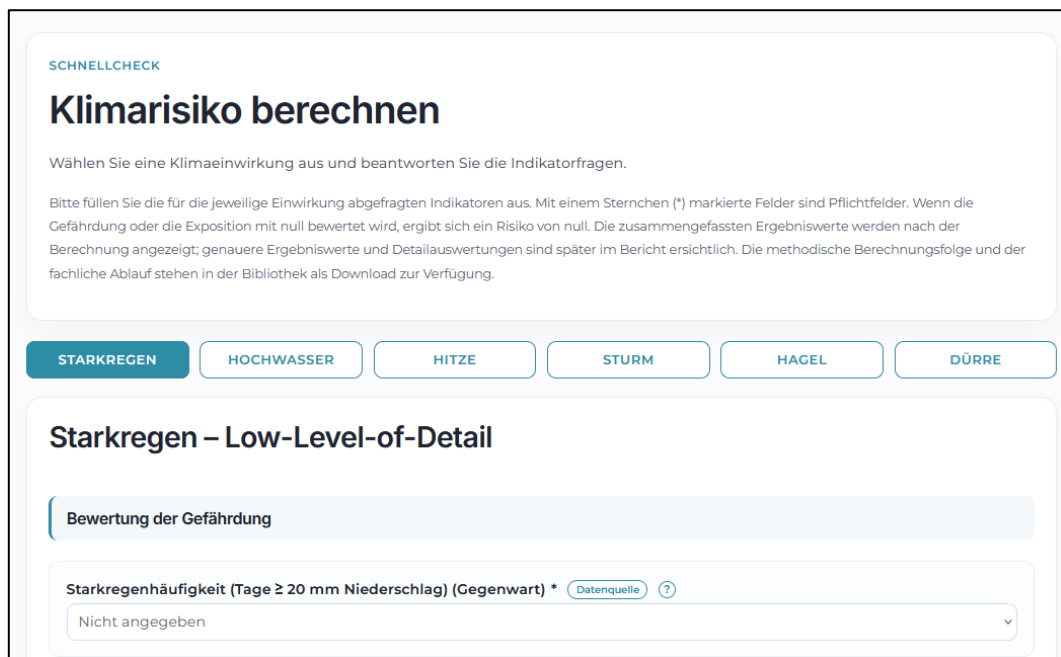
SCHNELLCHECK

Klimarisiko berechnen

Wählen Sie eine Klimaeinwirkung aus und beantworten Sie die Indikatorfragen.

Bitte füllen Sie die für die jeweilige Einwirkung abgefragten Indikatoren aus. Mit einem Sternchen (*) markierte Felder sind Pflichtfelder. Wenn die Gefährdung oder die Exposition mit null bewertet wird, ergibt sich ein Risiko von null. Die zusammengefassten Ergebniswerte werden nach der Berechnung angezeigt; genauere Ergebniswerte und Detailauswertungen sind später im Bericht ersichtlich. Die methodische Berechnungsfolge und der fachliche Ablauf stehen in der Bibliothek als Download zur Verfügung.

STARKREGEN HOCHWASSER HITZE STURM HAGEL DÜRRE

Starkregen – Low-Level-of-Detail

Bewertung der Gefährdung

Starkregenhäufigkeit (Tage ≥ 20 mm Niederschlag) (Gegenwart) * Datenquelle ?

Nicht angegeben